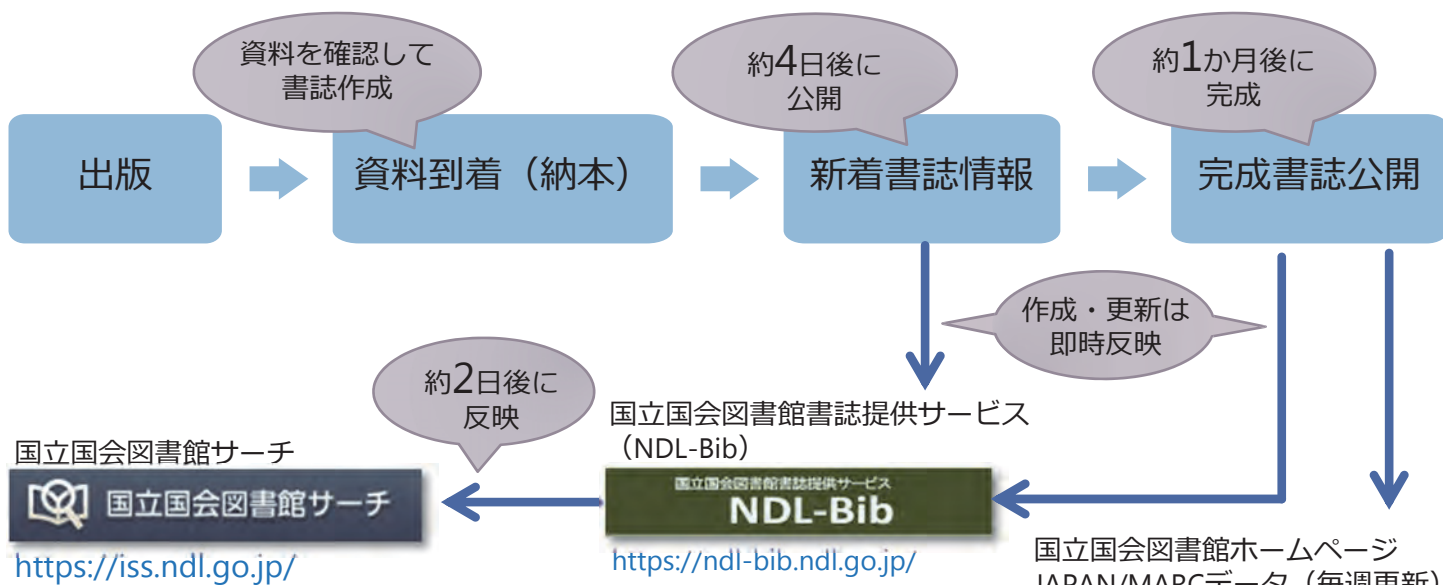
資料を確認して書誌作成

約4日後に公開

約1か月後に完成

出版

資料到着（納本）

新着書誌情報

完成書誌公開

作成・更新は即時反映

約2日後に反映

国立国会図書館書誌提供サービス（NDL-Bib）

国立国会図書館サーチ

国立国会図書館サーチ

国立国会図書館書誌提供サービス

NDL-Bib

https://iss.ndl.go.jp/

https://ndl-bib.ndl.go.jp/

国立国会図書館ホームページ

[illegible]